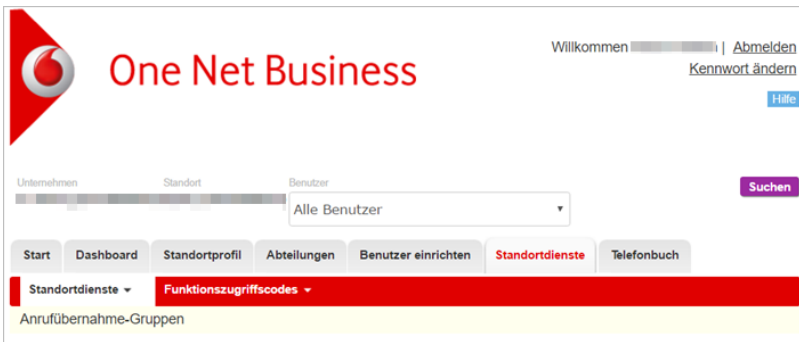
One Net Business

Willkommen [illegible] | Abmelden
Kennwort ändern
Hilfe

Unternehmen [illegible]
Standort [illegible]
Benutzer
Alle Benutzer

Suchen

Start | Dashboard | Standortprofil | Abteilungen | Benutzer einrichten | Standortdienste | Telefonbuch

Standortdienste
Funktionszugriffscodes

Anrufübernahme-Gruppen